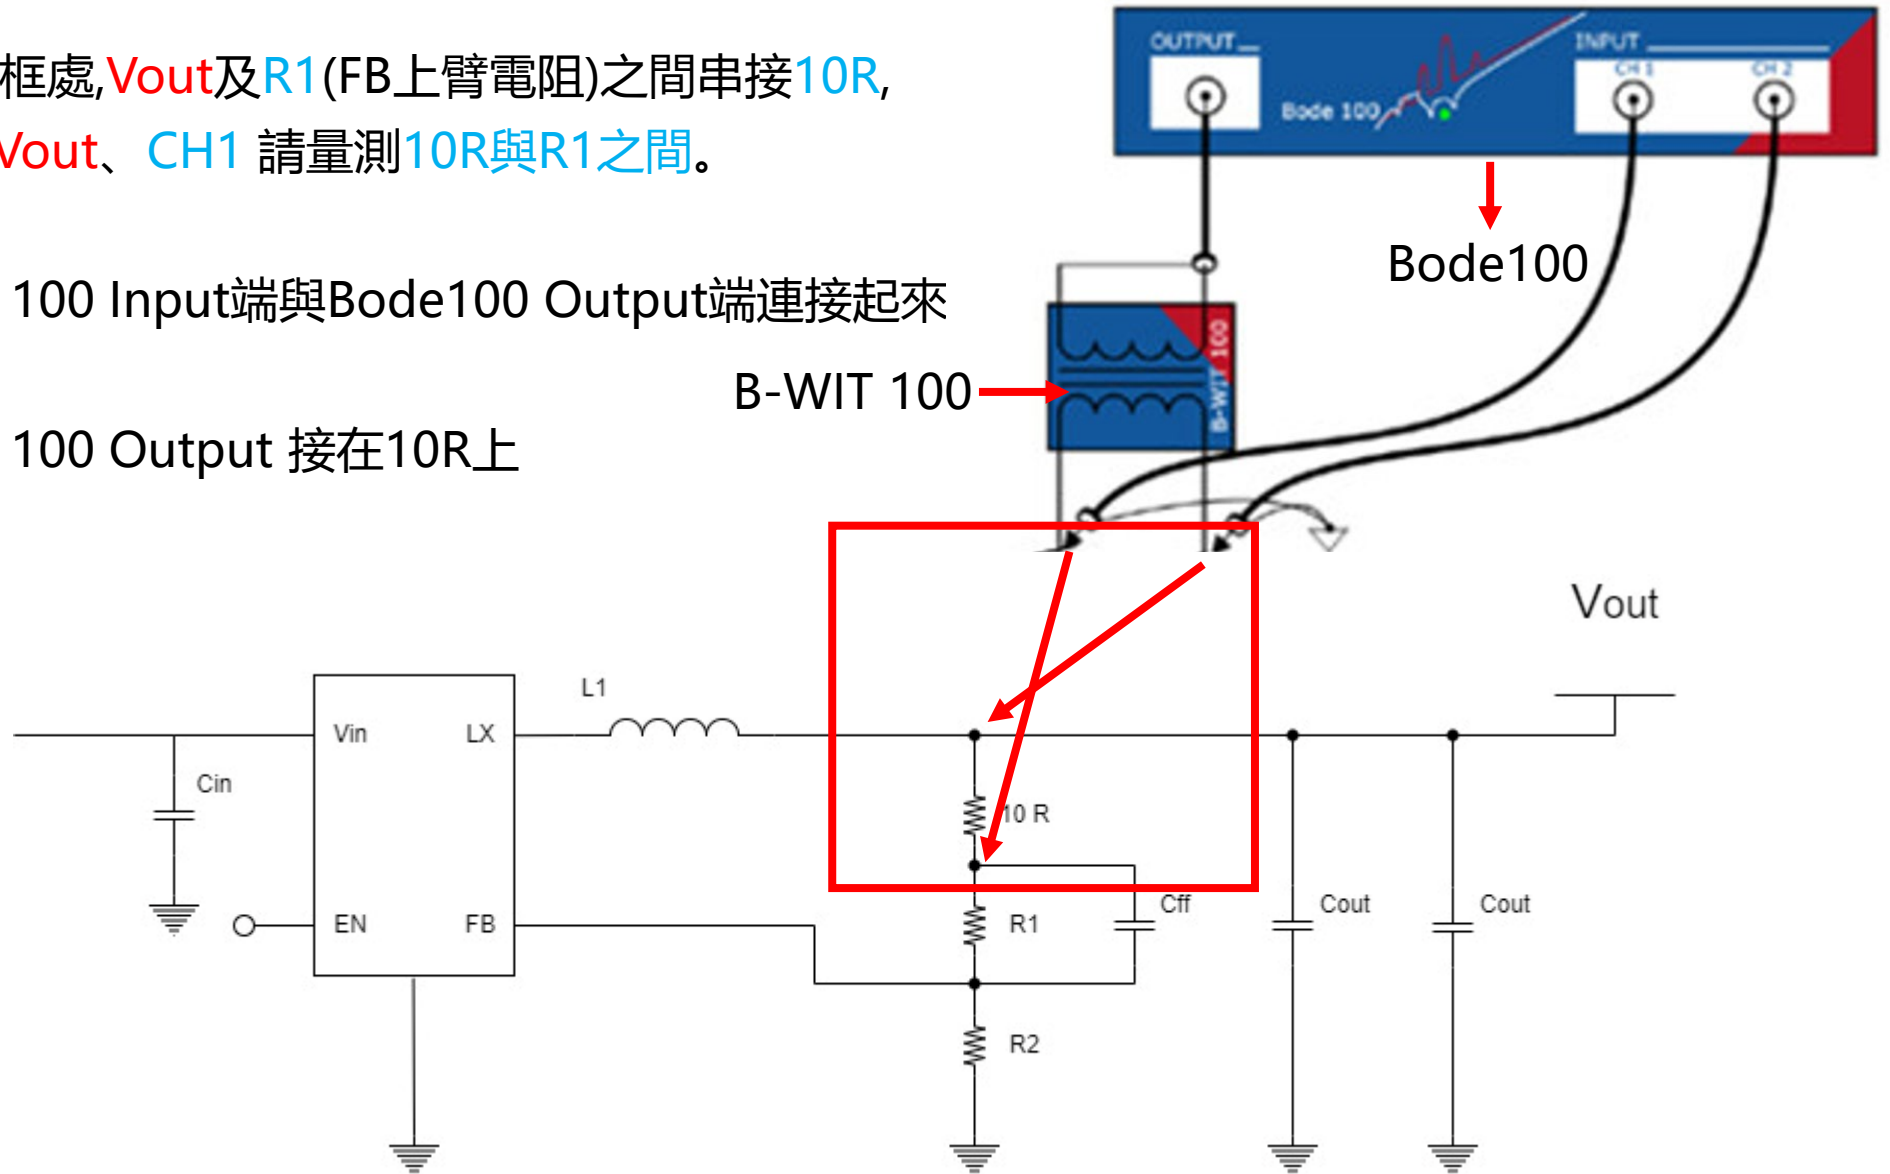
框處,Vout及R1(FB上臂電阻)之間串接10R,
Vout、CH1 請量測10R與R1之間。

100 Input端與Bode100 Output端連接起來

100 Output 接在10R上

OUTPUT
Bode 100
INPUT
CH 1
CH 2

Bode100

B-WIT 100
B-WIT 100

Vout

L1
Vin
LX
Cin
EN
FB
10 R
R1
Cff
Cout
Cout
R2